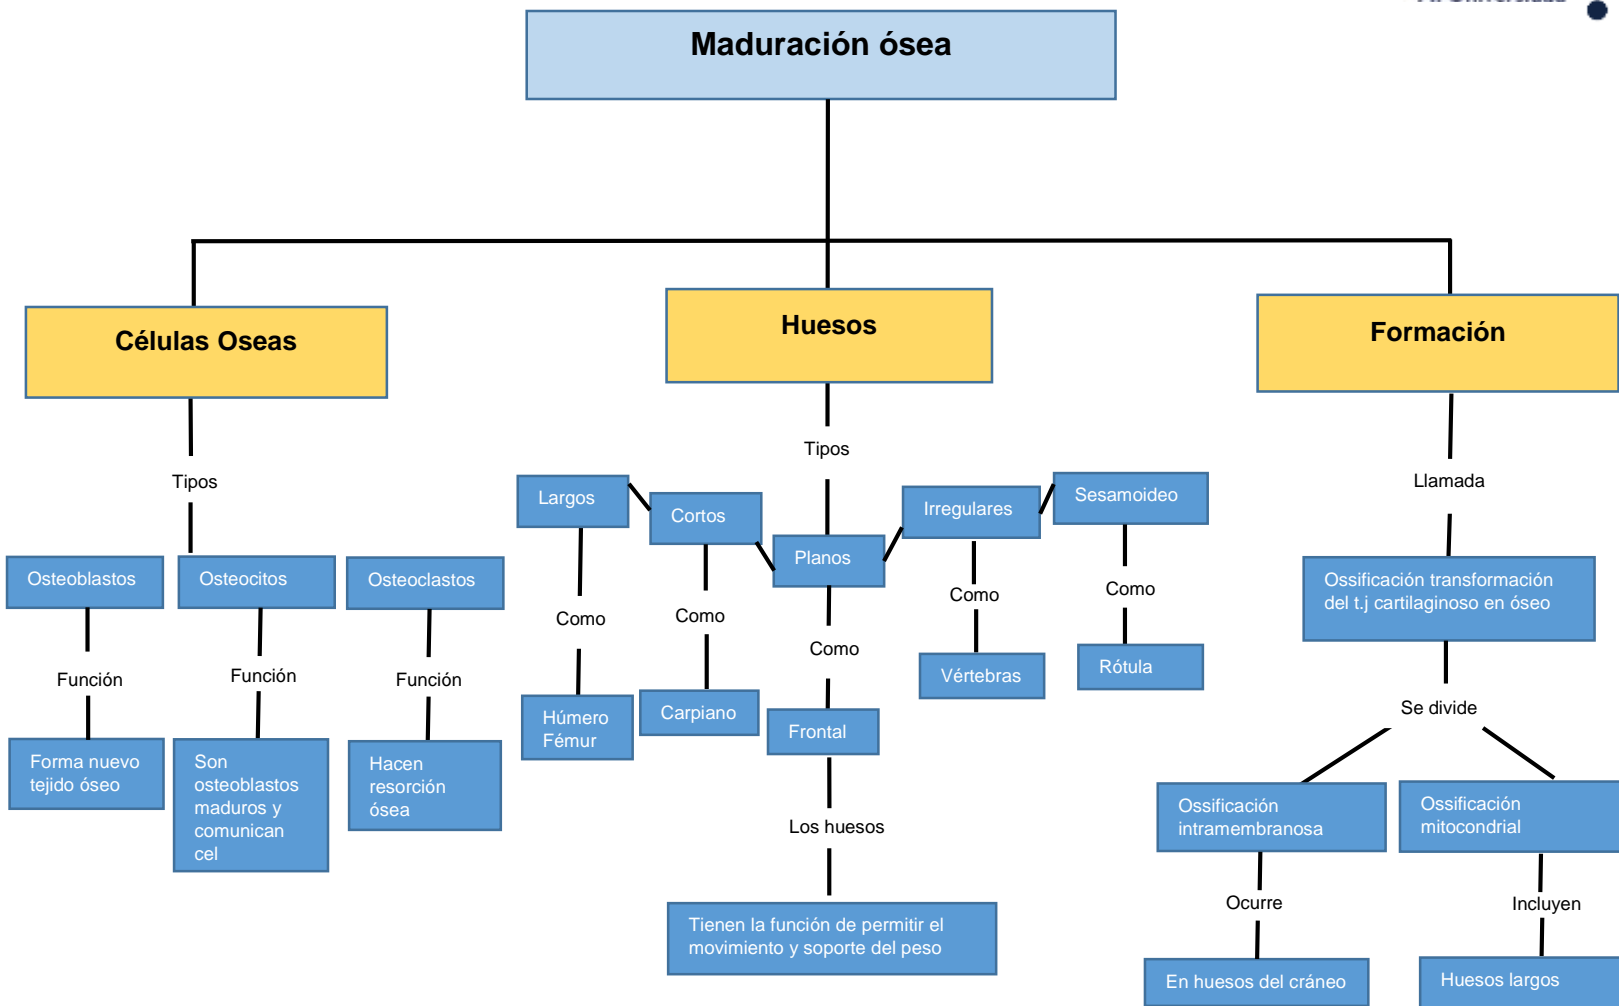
Maduración ósea

Células Oseas

Tipos

Osteoblastos

Función

Forma nuevo tejido óseo

Osteocitos

Función

Son osteoblastos maduros y comunican cel

Osteoclastos

Función

Hacen resorción ósea

Huesos

Tipos

Largos

Como

Húmero Fémur

Cortos

Como

Carpiano

Planos

Como

Frontal

Los huesos

Tienen la función de permitir el movimiento y soporte del peso

Irregulares

Como

Vértebras

Sesamoideo

Como

Rótula

Formación

Llamada

Ossificación transformación del t.j cartilaginoso en óseo

Se divide

Ossificación intramembranosa

Ocurre

En huesos del cráneo

Ossificación mitocondrial

Incluyen

Huesos largos